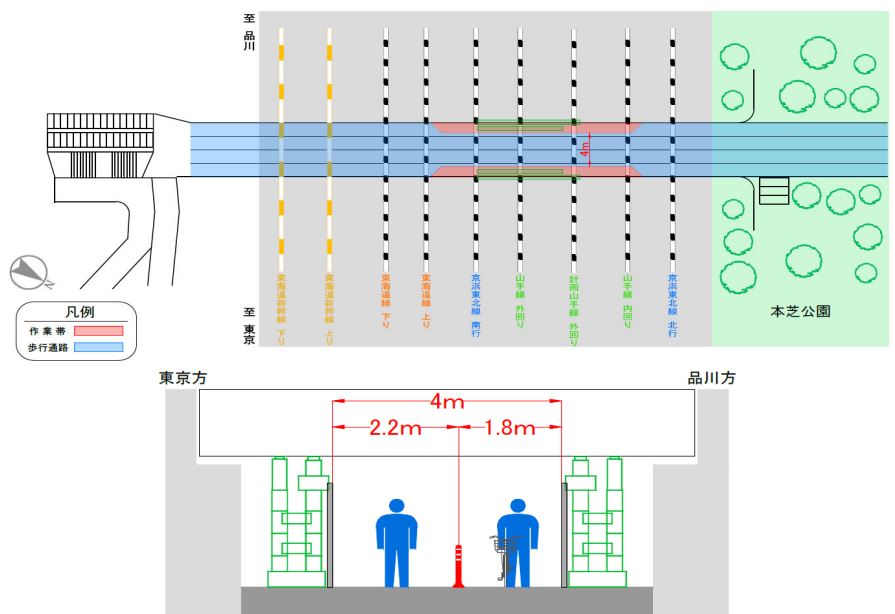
至品川

至東京

東海道新幹線 下り
東海道新幹線 上り
東海道線 下り
東海道線 上り
京浜東北線 南行
山手線 外回り
計画山手線 外回り
山手線 内回り
京浜東北線 北行

4m

本芝公園

凡例
作業帯
歩行通路

東京方
品川方

4m
2.2m
1.8m